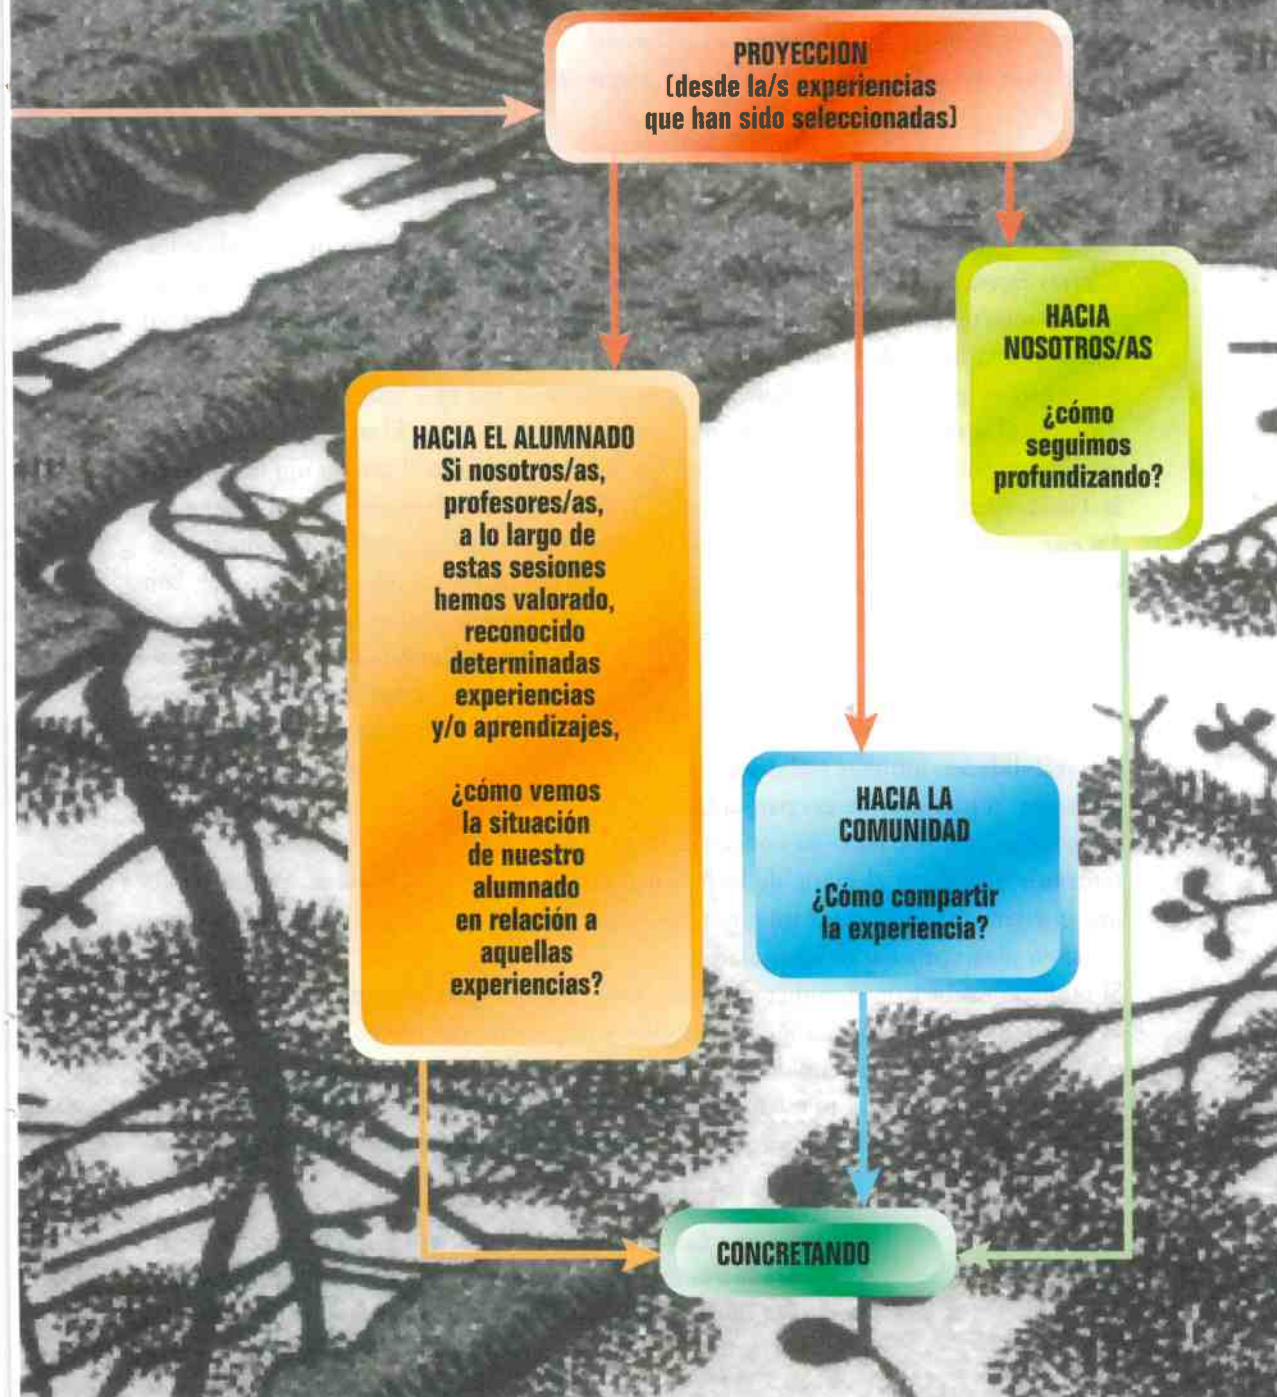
PROYECCION
(desde la/s experiencias que han sido seleccionadas)

HACIA EL ALUMNADO
Si nosotros/as, profesores/as, a lo largo de estas sesiones hemos valorado, reconocido determinadas experiencias y/o aprendizajes,

¿cómo vemos la situación de nuestro alumnado en relación a aquellas experiencias?

HACIA NOSOTROS/AS

¿cómo seguimos profundizando?

HACIA LA COMUNIDAD

¿Cómo compartir la experiencia?

CONCRETANDO